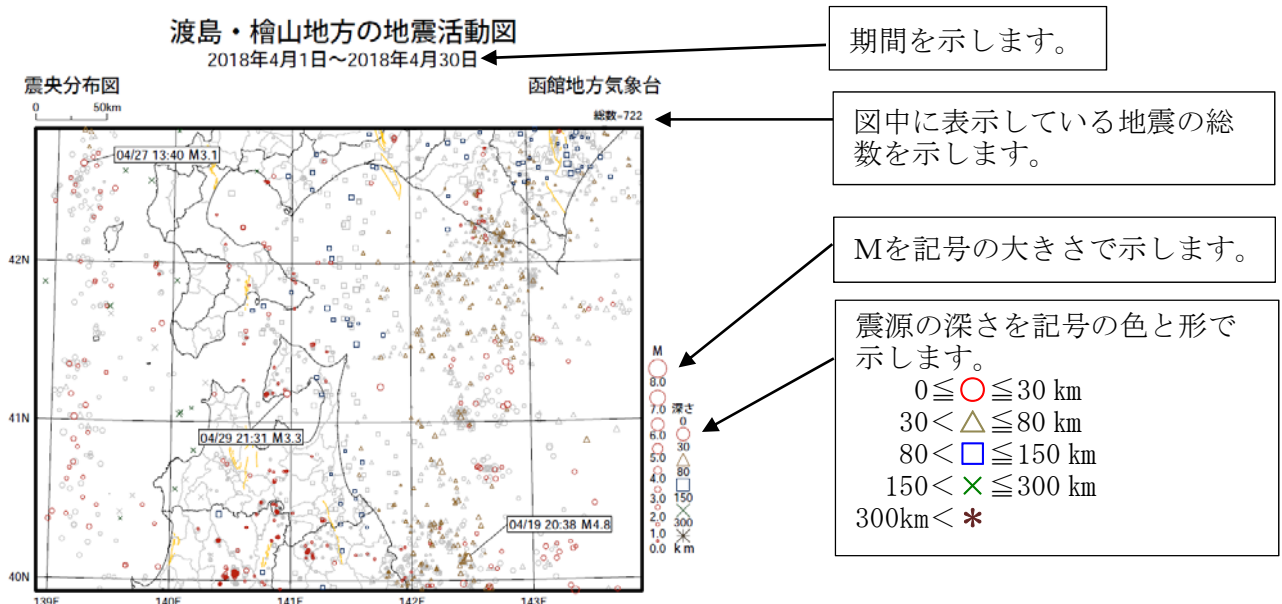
渡島・檜山地方の地震活動図
2018年4月1日～2018年4月30日

期間を示します。

震央分布図
0 50km

函館地方気象台

総数=722

図中に表示している地震の総数を示します。

04/27 13:40 M3.1

42N

Mを記号の大きさで示します。

震源の深さを記号の色と形で示します。
0≦○≦30 km
30＜△≦80 km
80＜□≦150 km
150＜×≦300 km
300km＜＊

M
8.0
7.0
6.0
5.0
4.0
3.0
2.0
1.0
0.0

深さ
0
30
80
150
300
km

41N

04/29 21:31 M3.3

04/19 20:38 M4.8

40N

139E 140E 141E 142E 143E